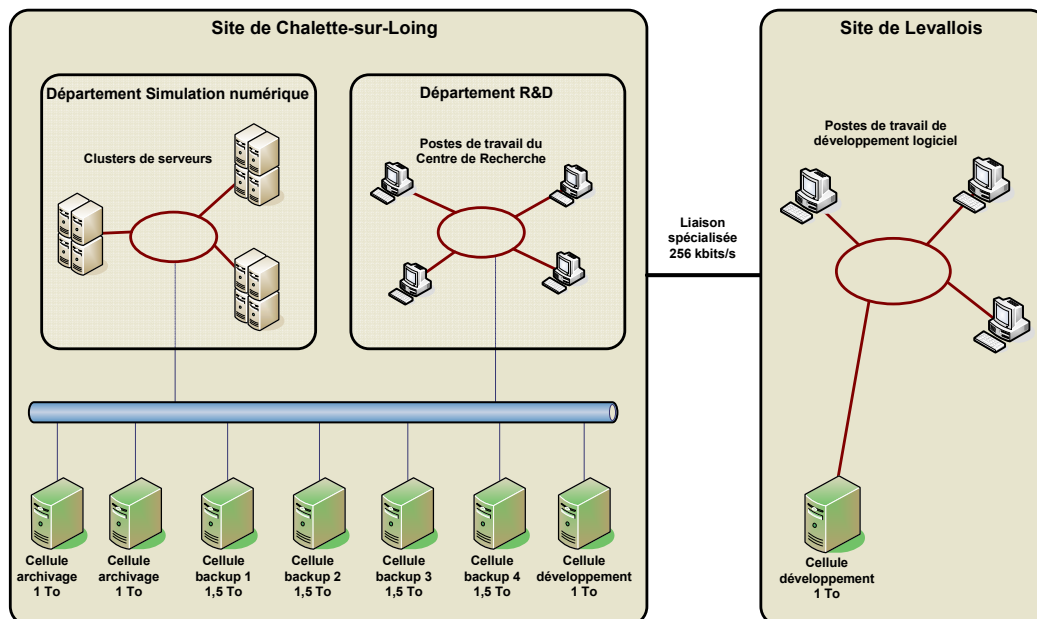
Site de Chalette-sur-Loing

Département Simulation numérique

Clusters de serveurs

Département R&D

Postes de travail du Centre de Recherche

Liaison spécialisée 256 kbits/s

Site de Levallois

Postes de travail de développement logiciel

Cellule archivage 1 To

Cellule archivage 1 To

Cellule backup 1 1,5 To

Cellule backup 2 1,5 To

Cellule backup 3 1,5 To

Cellule backup 4 1,5 To

Cellule développement 1 To

Cellule développement 1 To